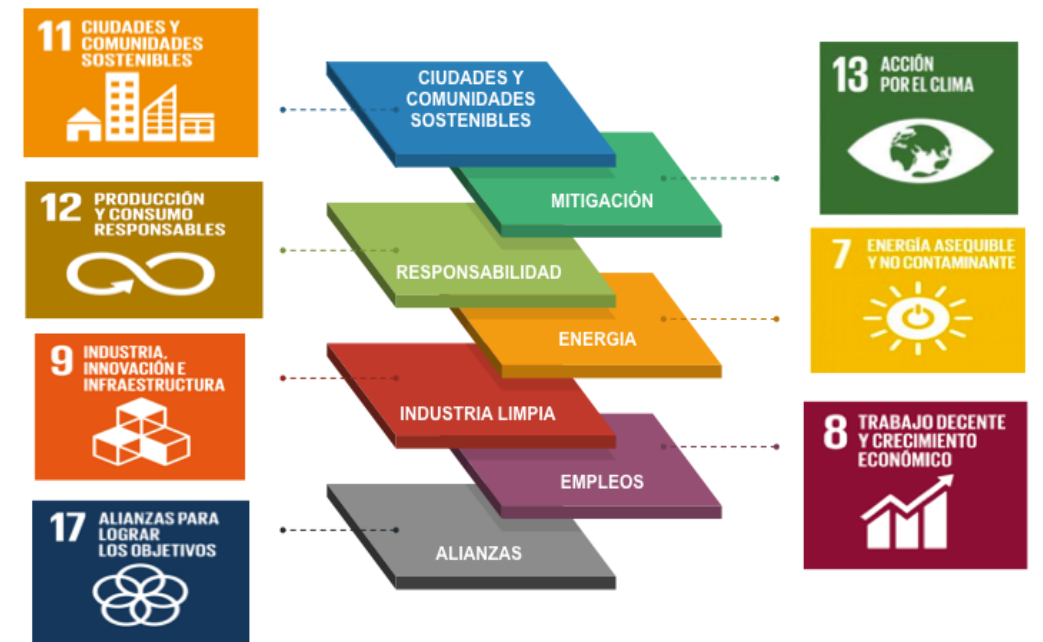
11 CIUDADES Y COMUNIDADES SOSTENIBLES

12 PRODUCCIÓN Y CONSUMO RESPONSABLES

9 INDUSTRIA, INNOVACIÓN E INFRAESTRUCTURA

17 ALIANZAS PARA LOGRAR LOS OBJETIVOS

CIUDADES Y COMUNIDADES SOSTENIBLES

MITIGACIÓN

RESPONSABILIDAD

ENERGIA

INDUSTRIA LIMPIA

EMPLEOS

ALIANZAS

13 ACCIÓN POR EL CLIMA

7 ENERGÍA ASEQUIBLE Y NO CONTAMINANTE

8 TRABAJO DECENTE Y CRECIMIENTO ECONÓMICO